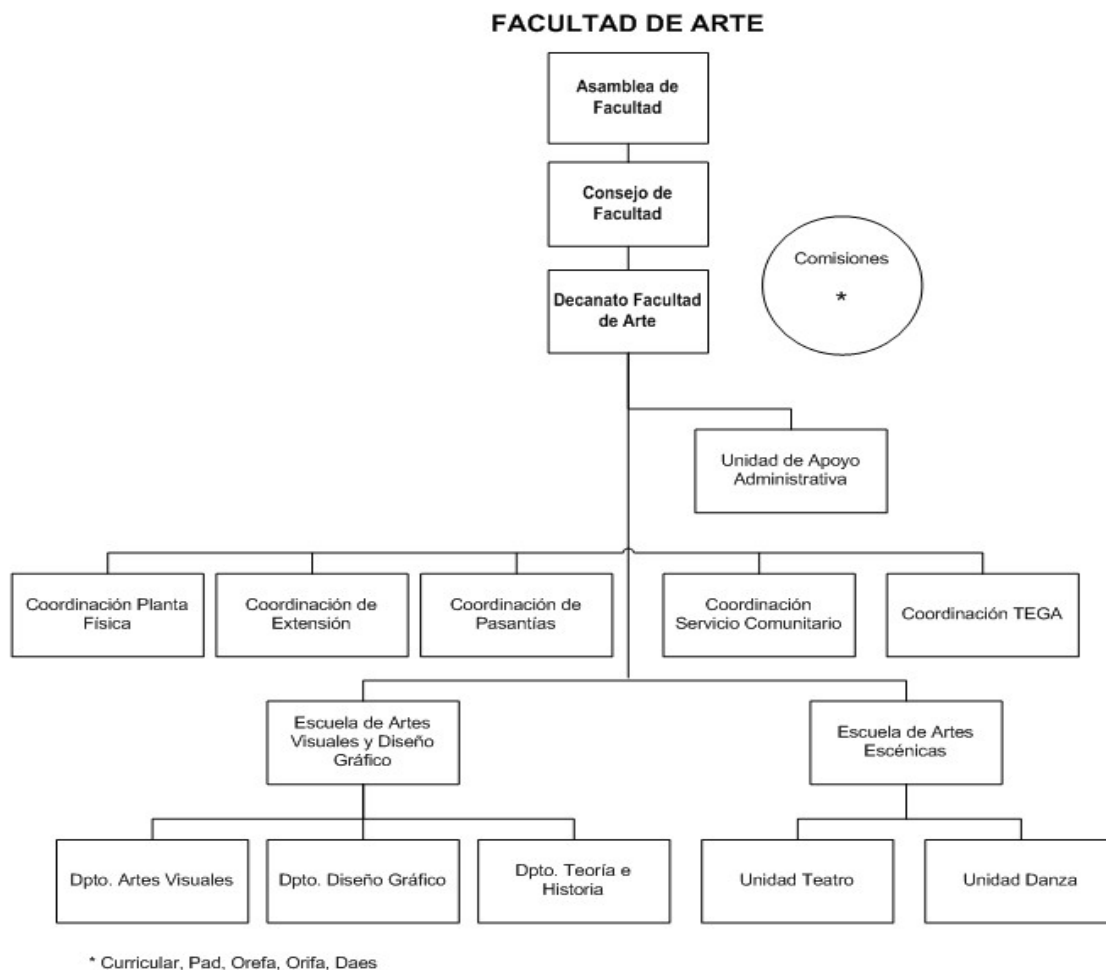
FACULTAD DE ARTE

Asamblea de Facultad

Consejo de Facultad

Decanato Facultad de Arte

Comisiones
*

Unidad de Apoyo Administrativa

Coordinación Planta Física

Coordinación de Extensión

Coordinación de Pasantías

Coordinación Servicio Comunitario

Coordinación TEGA

Escuela de Artes Visuales y Diseño Gráfico

Escuela de Artes Escénicas

Dpto. Artes Visuales

Dpto. Diseño Gráfico

Dpto. Teoría e Historia

Unidad Teatro

Unidad Danza

* Curricular, Pad, Orefa, Orifa, Daes